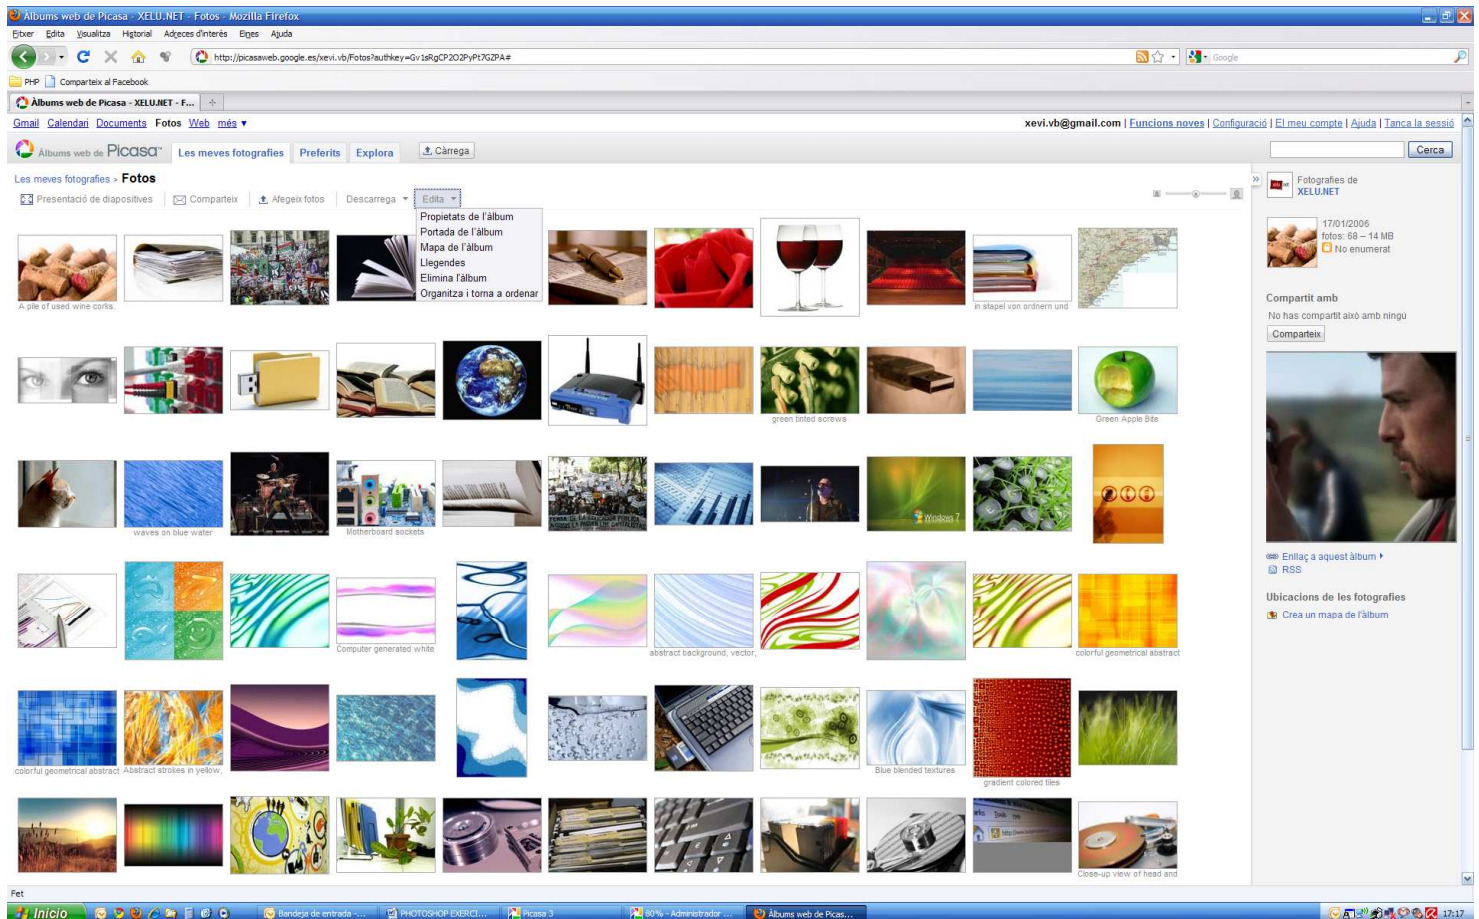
Àlbums web de Picasa - XELU.NET - Fotos - Mozilla Firefox

Fitxer Edita Visualitza Historial Adreces d'interès Eines Ajuda

http://picasaweb.google.es/xevi.vb/Fotos?authkey=Gv1sRgCP2O2PyPt7GZPA#

Google

PHP Comparteix al Facebook

Àlbums web de Picasa - XELU.NET - F...

Gmail Calendari Documents Fotos Web més ▾

xevi.vb@gmail.com | Funcions noves | Configuració | El meu compte | Ajuda | Tanca la sessió

Àlbums web de Picasa

Les meves fotografies Preferits Explora

Càrrega

Cerca

Les meves fotografies > Fotos

Presentació de diapositives Comparteix Afegeix fotos Descarrega ▾ Edita ▾

Propietats de l'àlbum
Portada de l'àlbum
Mapa de l'àlbum
Llegendes
Elimina l'àlbum
Organitza i torna a ordenar

A pile of used wine corks.

in stapel von ordnern und

green tinted screws

Green Apple Bite

waves on blue water

Motherboard sockets

Windows 7

Computer generated white

abstract background, vector,

colorful geometrical abstract

colorful geometrical abstract

Abstract strokes in yellow,

Blue blended textures

gradient colored tiles

Close-up view of head and

Fotografies de XELU.NET

17/01/2006
fotos: 68 – 14 MB
No enumerat

Compartit amb

No has compartit això amb ningú

Comparteix

Enllaç a aquest àlbum ▸

RSS

Ubicacions de les fotografies

Crea un mapa de l'àlbum

Fet

Inicio

Bandeja de entrada -...

PHOTOSHOP EXERCI...

Picasa 3

80% - Administrador ...

Àlbums web de Picas...

17:17